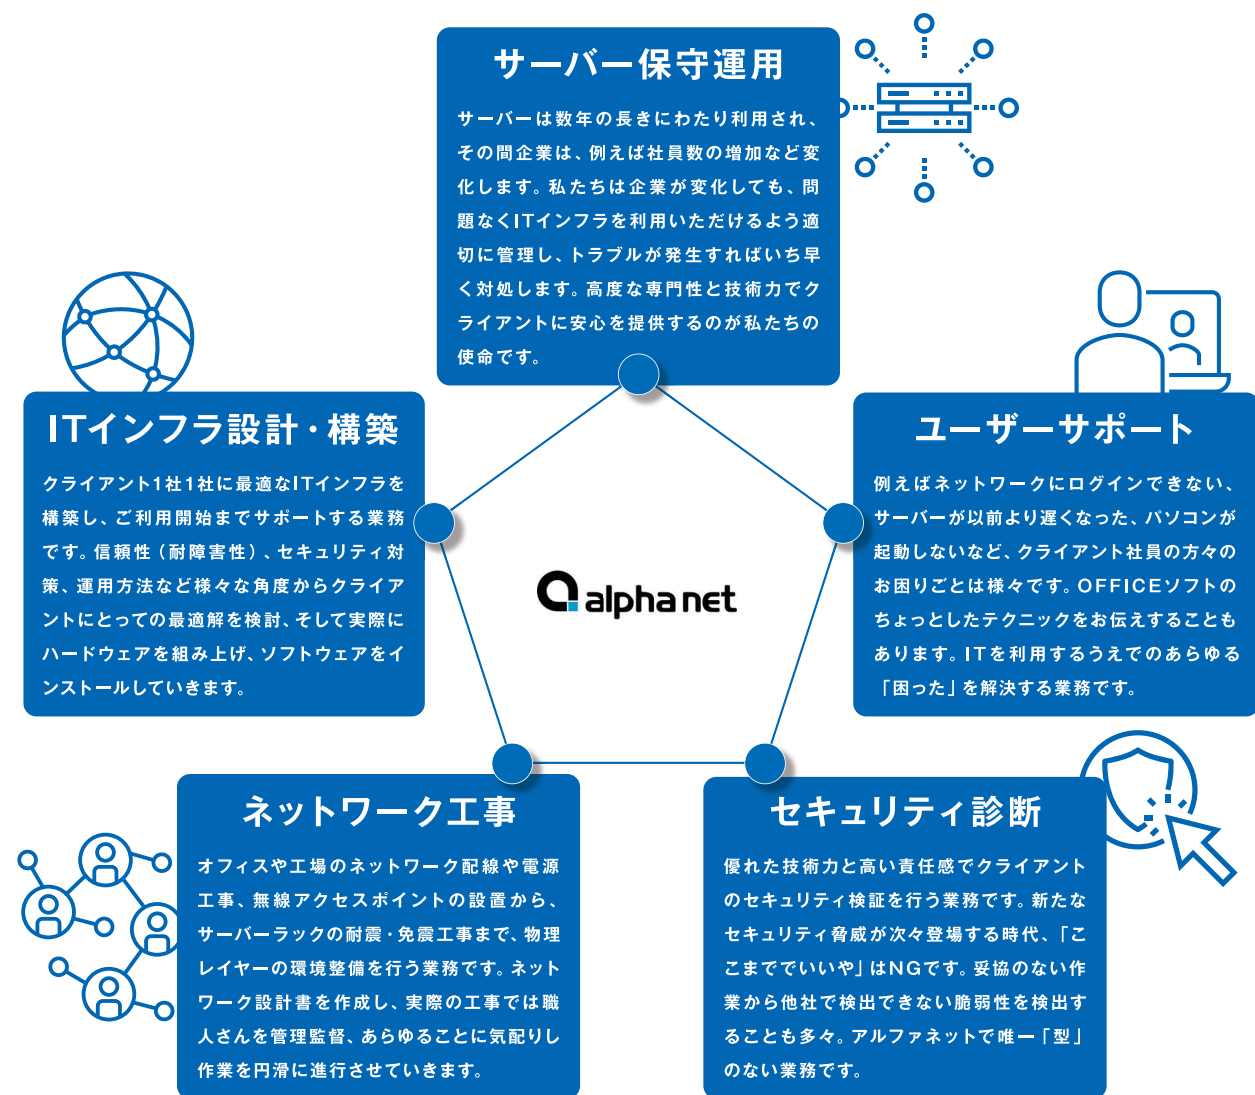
サーバー保守運用

サーバーは数年の長きにわたり利用され、その間企業は、例えば社員数の増加など変化します。私たちは企業が変化しても、問題なくITインフラを利用いただけるよう適切に管理し、トラブルが発生すればいち早く対処します。高度な専門性と技術力でクライアントに安心を提供するのが私たちの使命です。

ITインフラ設計・構築

クライアント1社1社に最適なITインフラを構築し、ご利用開始までサポートする業務です。信頼性（耐障害性）、セキュリティ対策、運用方法など様々な角度からクライアントにとっての最適解を検討、そして実際にハードウェアを組み上げ、ソフトウェアをインストールしていきます。

ユーザーサポート

例えばネットワークにログインできない、サーバーが以前より遅くなった、パソコンが起動しないなど、クライアント社員の方々のお困りごとは様々です。OFFICEソフトのちょっとしたテクニックをお伝えすることもあります。ITを利用するうえでのあらゆる「困った」を解決する業務です。

alpha net

ネットワーク工事

オフィスや工場のネットワーク配線や電源工事、無線アクセスポイントの設置から、サーバーラックの耐震・免震工事まで、物理レイヤーの環境整備を行う業務です。ネットワーク設計書を作成し、実際の工事では職人さんを管理監督、あらゆることに気配りし作業を円滑に進行させていきます。

セキュリティ診断

優れた技術力と高い責任感でクライアントのセキュリティ検証を行う業務です。新たなセキュリティ脅威が次々登場する時代、「ここまででいいや」はNGです。妥協のない作業から他社で検出できない脆弱性を検出することも多々。アルファネットで唯一「型」のない業務です。